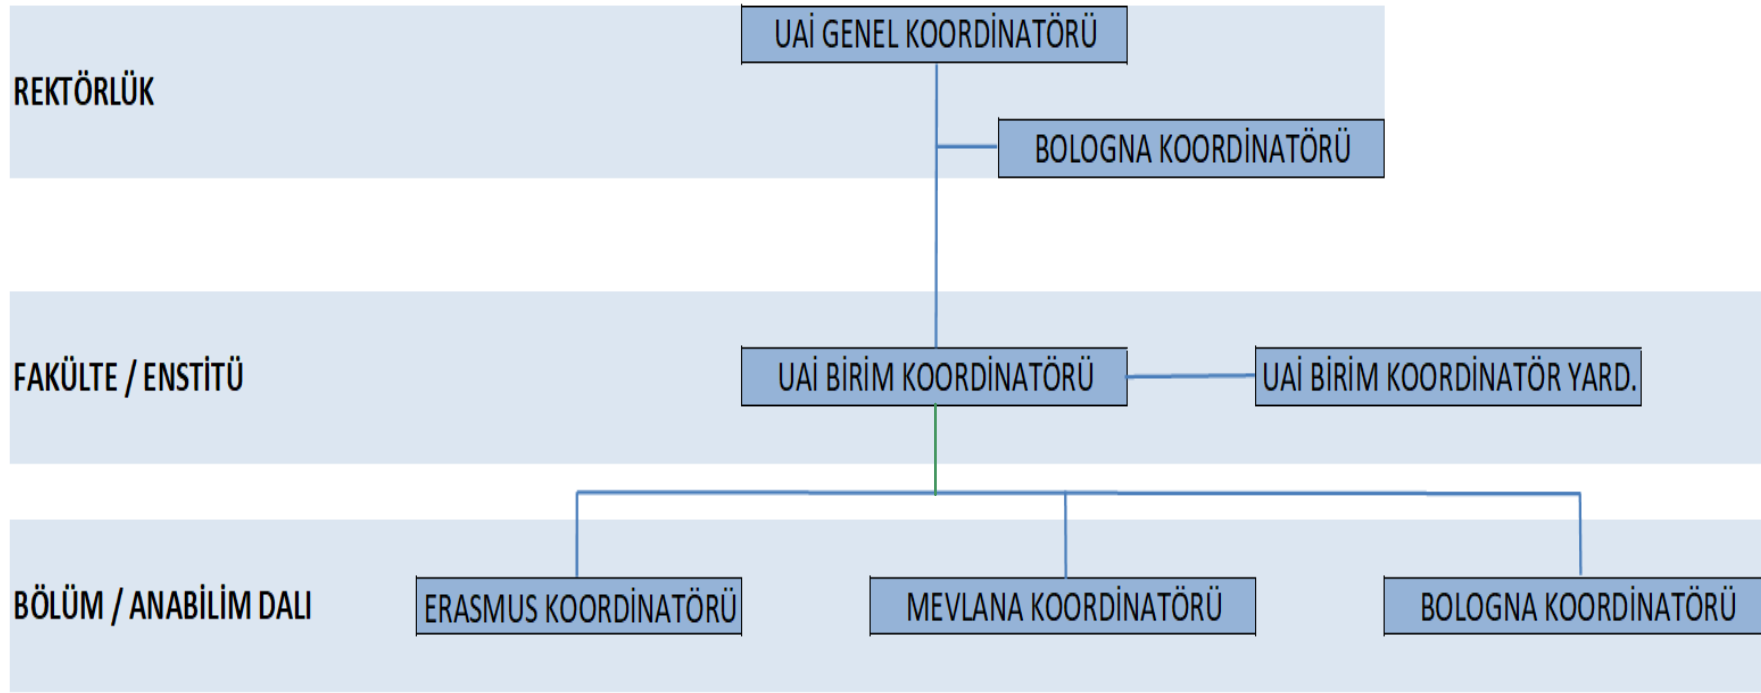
REKTÖRLÜK

UAİ GENEL KOORDİNATÖRÜ

BOLOGNA KOORDİNATÖRÜ

FAKÜLTE / ENSTİTÜ

UAİ BİRİM KOORDİNATÖRÜ

UAİ BİRİM KOORDİNATÖR YARD.

BÖLÜM / ANABİLİM DALI

ERASMUS KOORDİNATÖRÜ

MEVLANA KOORDİNATÖRÜ

BOLOGNA KOORDİNATÖRÜ